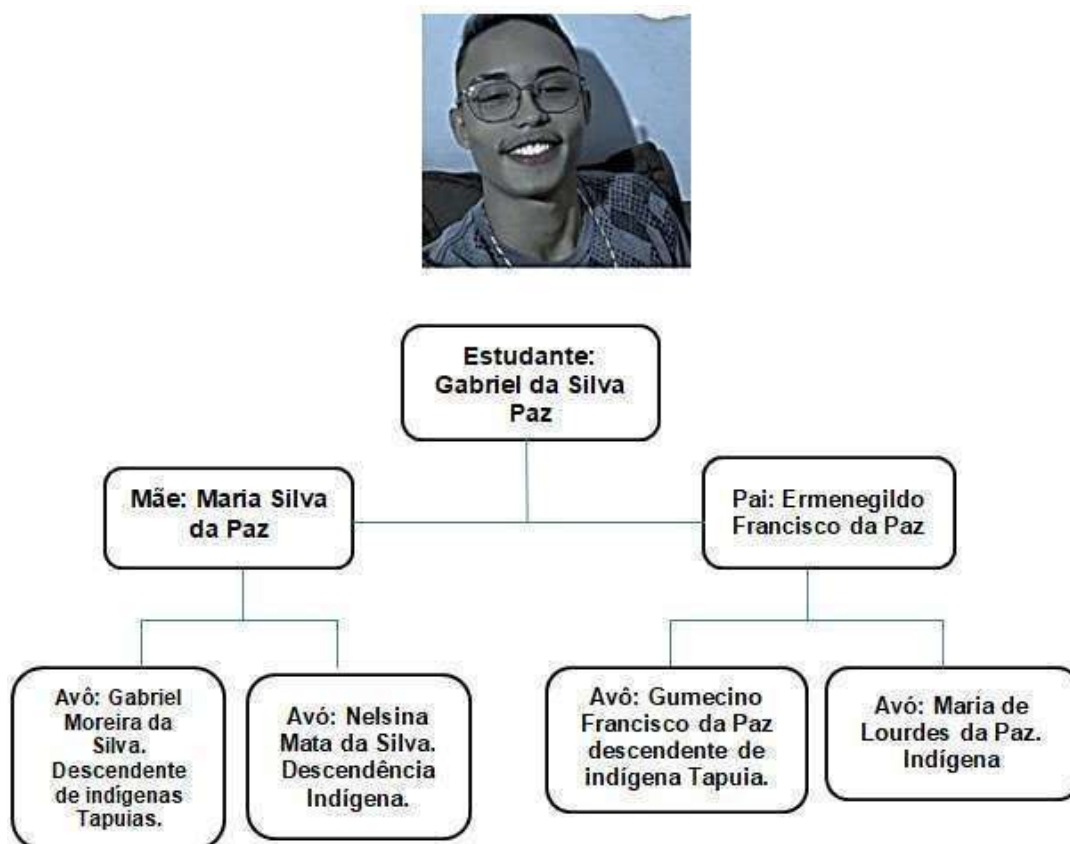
Estudante: Gabriel da Silva Paz

Mãe: Maria Silva da Paz

Pai: Ermenegildo Francisco da Paz

Avô: Gabriel Moreira da Silva. Descendente de indígenas Tapuias.

Avó: Nelsina Mata da Silva. Descendência Indígena.

Avô: Gumecino Francisco da Paz descendente de indígena Tapuia.

Avó: Maria de Lourdes da Paz. Indígena